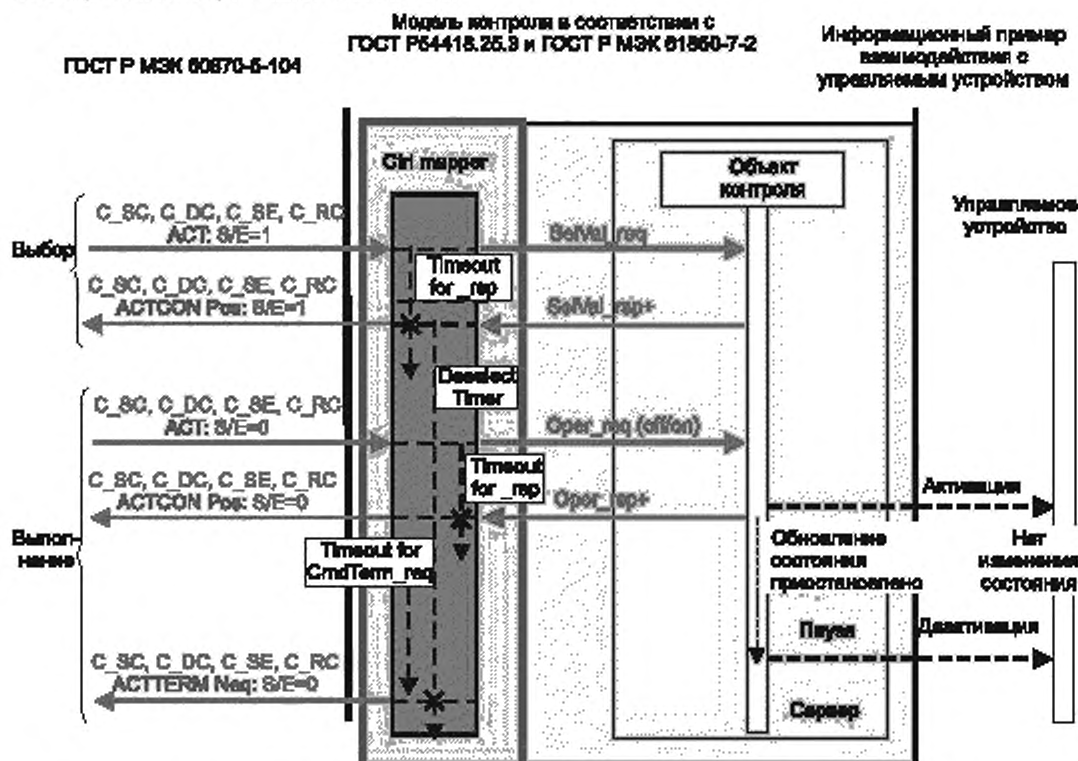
ГОСТ Р МЭК 60870-5-104

Модель контроля в соответствии с ГОСТ Р54418.25.3 и ГОСТ Р МЭК 61850-7-2

Информационный пример взаимодействия с управляемым устройством

Ctrl mapper

Объект контроля

Управляемое устройство

Выбор

C_SC, C_DC, C_SE, C_RC ACT: S/E=1

SelVal_req

Timeout for _rep

C_SC, C_DC, C_SE, C_RC ACTCON Pos: S/E=1

SelVal_rep+

Deselect Timer

C_SC, C_DC, C_SE, C_RC ACT: S/E=0

Oper_req (off/on)

Timeout for _rep

C_SC, C_DC, C_SE, C_RC ACTCON Pos: S/E=0

Oper_rep+

Активация

Выполнение

Timeout for CmdTerm_req

Обновление состояния приостановлено

Нет изменения состояния

Пауза

Деактивация

C_SC, C_DC, C_SE, C_RC ACTTERM Neg: S/E=0

Сервер